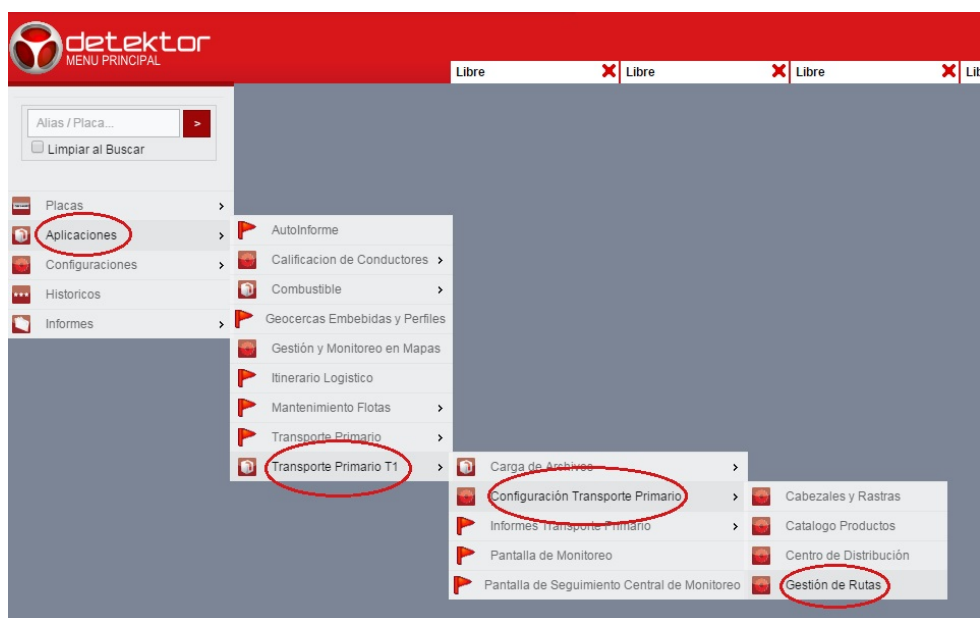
detektor
MENU PRINCIPAL

Libre
Libre
Libre
Lib

Alias / Placa...
>
Limpiar al Buscar

Placas >
Aplicaciones >
Configuraciones >
Historicos
Informes >

AutoInforme
Calificacion de Conductores >
Combustible >
Geocercas Embebidas y Perfiles
Gestión y Monitoreo en Mapas
Itinerario Logistico
Mantenimiento Flotas >
Transporte Primario >
Transporte Primario T1 >

Carga de Archivos >
Configuración Transporte Primario >
Informes Transporte Primario >
Pantalla de Monitoreo
Pantalla de Seguimiento Central de Monitoreo

Cabezales y Rastras
Catalogo Productos
Centro de Distribución
Gestión de Rutas